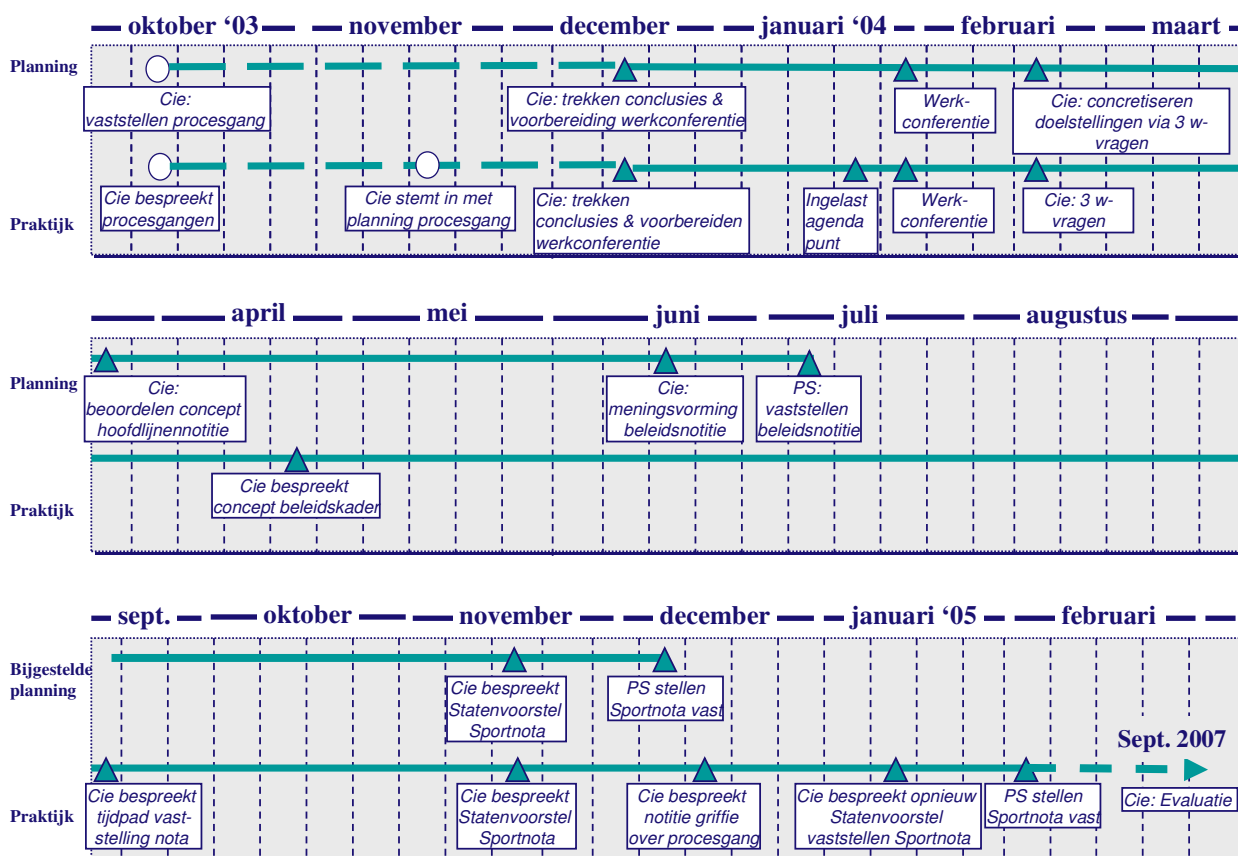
oktober '03 november december januari '04 februari maart

Planning

Cie: vaststellen procesgang

Cie: trekken conclusies & voorbereiding werkconferentie

Werk-conferentie

Cie: concretiseren doelstellingen via 3 w-vragen

Cie bespreekt procesgangen

Cie stemt in met planning procesgang

Cie: trekken conclusies & voorbereiden werkconferentie

Ingelast agenda punt

Werk-conferentie

Cie: 3 w-vragen

Praktijk

april mei juni juli augustus

Planning

Cie: beoordelen concept hoofdlijnennotitie

Cie: meningsvorming beleidsnotitie

PS: vaststellen beleidsnotitie

Cie bespreekt concept beleidskader

Praktijk

sept. oktober november december januari '05 februari

Bijgestelde planning

Cie bespreekt Statenvoorstel Sportnota

PS stellen Sportnota vast

Sept. 2007

Cie bespreekt tijdpad vast-stelling nota

Cie bespreekt Statenvoorstel Sportnota

Cie bespreekt notitie griffie over procesgang

Cie bespreekt opnieuw Statenvoorstel vaststellen Sportnota

PS stellen Sportnota vast

Cie: Evaluatie

Praktijk